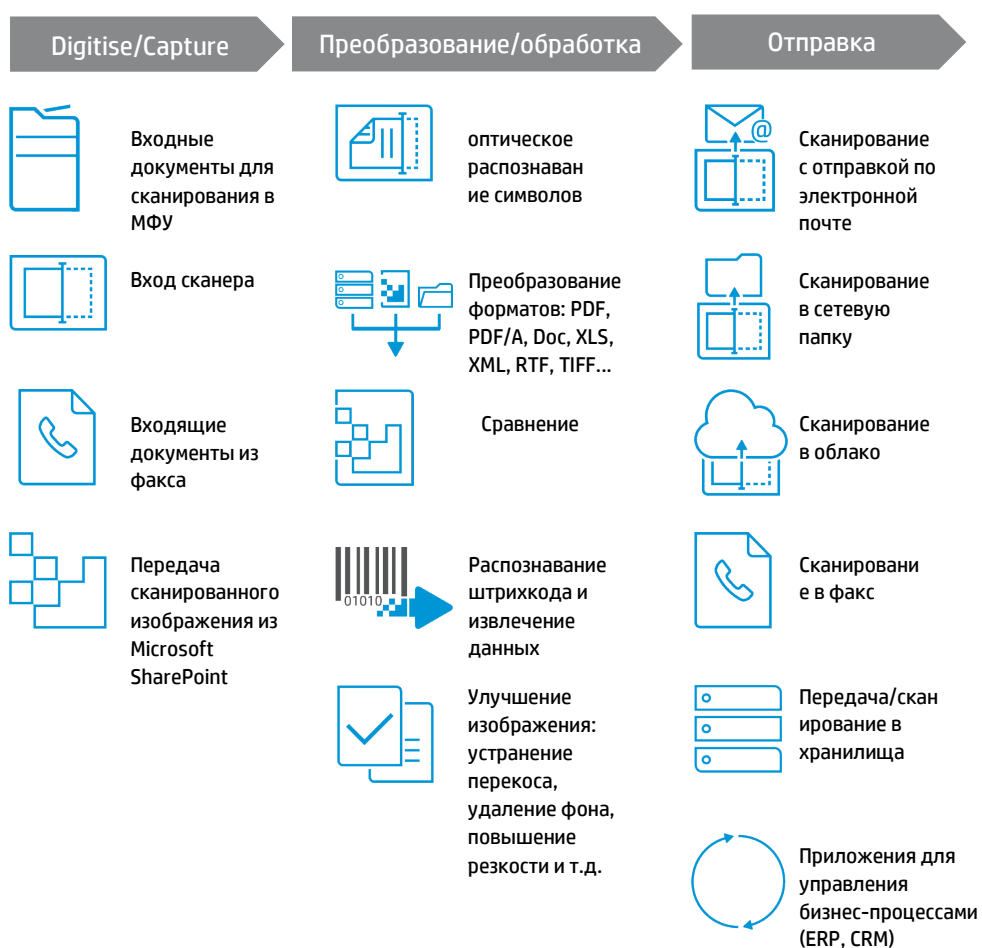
Digitise/Capture

Преобразование/обработка

Отправка

Входные документы для сканирования в МФУ

Вход сканера

Входящие документы из факса

Передача сканированного изображения из Microsoft SharePoint

оптическое распознаван ие символов

Преобразование форматов: PDF, PDF/A, Doc, XLS, XML, RTF, TIFF...

Сравнение

01010

Распознавание штрихкода и извлечение данных

Улучшение изображения: устранение перекоса, удаление фона, повышение резкости и т.д.

@

Сканирование с отправкой по электронной почте

Сканирование в сетевую папку

Сканирование в облако

Сканировани е в факс

Передача/скан ирование в хранилища

Приложения для управления бизнес-процессами (ERP, CRM)